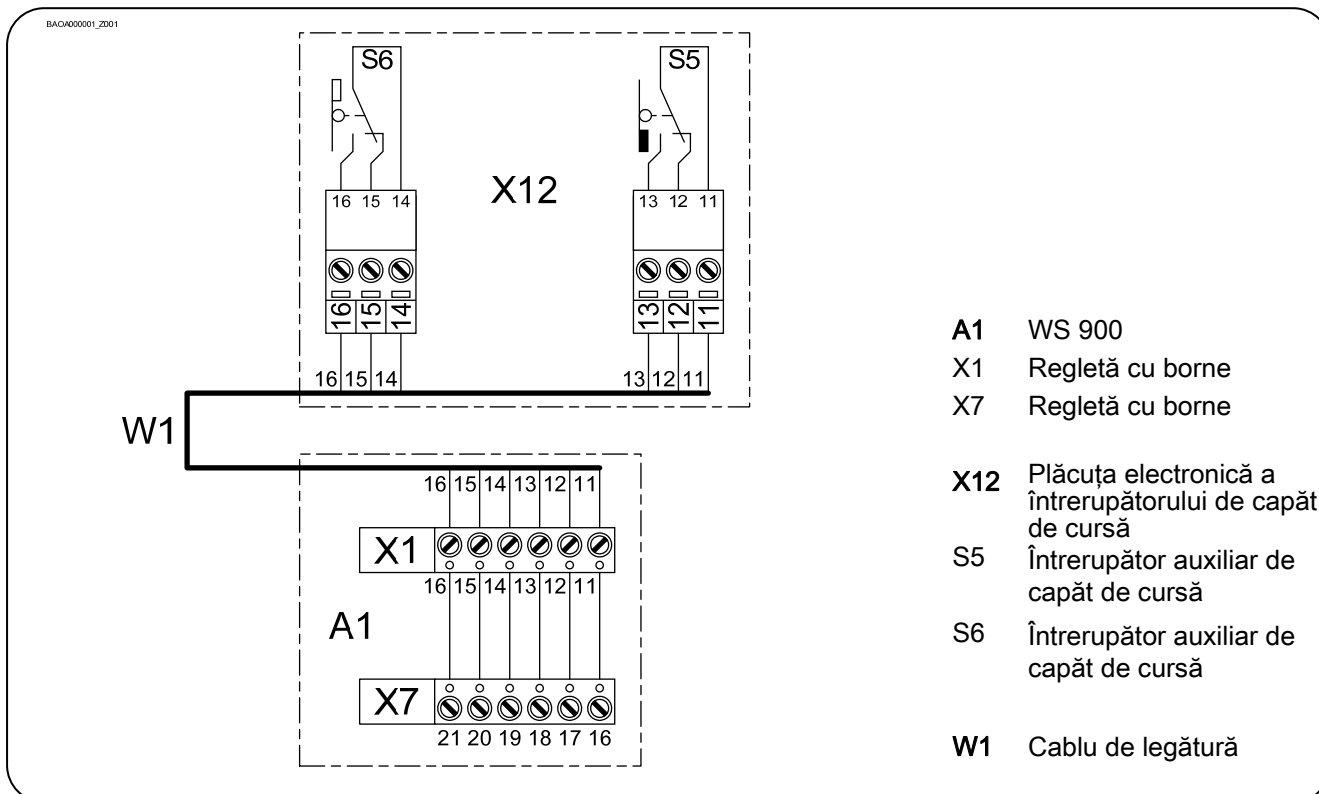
BAOA000001_Z001

S6

S5

X12

16 15 14

13 12 11

16 15 14

13 12 11

16 15 14

13 12 11

W1

16 15 14 13 12 11

X1

16 15 14 13 12 11

A1

X7

21 20 19 18 17 16

A1 WS 900
X1 Regletă cu borne
X7 Regletă cu borne

X12 Plăcuța electronică a întrerupătorului de capăt de cursă
S5 Întrerupător auxiliar de capăt de cursă
S6 Întrerupător auxiliar de capăt de cursă

W1 Cablu de legătură